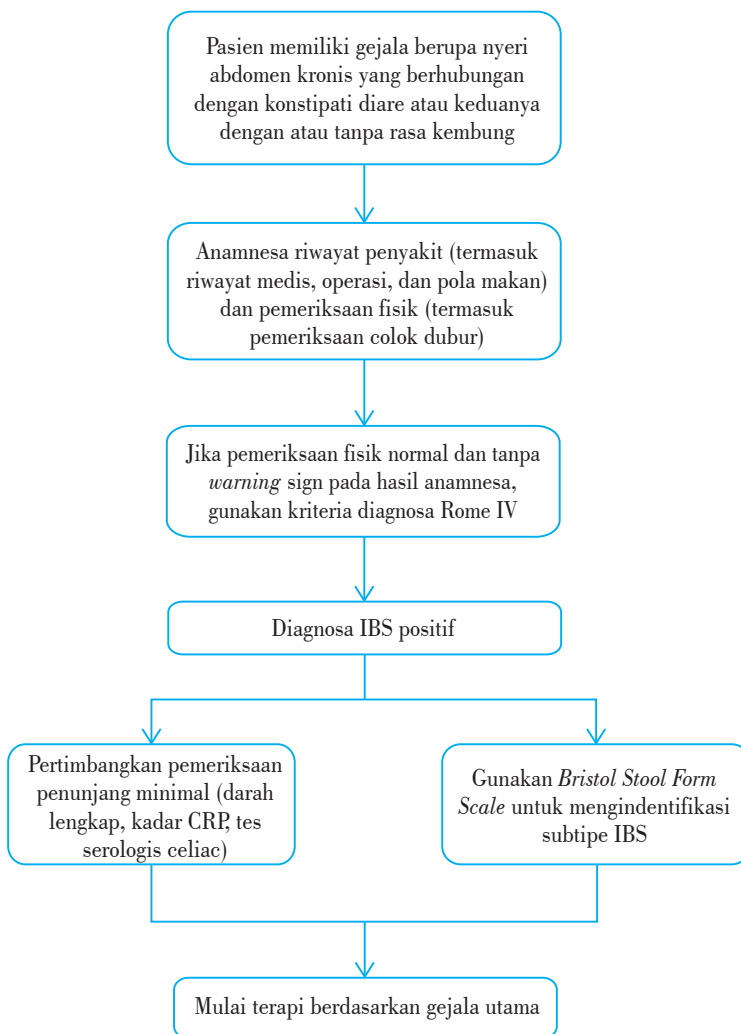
Pasien memiliki gejala berupa nyeri abdomen kronis yang berhubungan dengan konstipati diare atau keduanya dengan atau tanpa rasa kembung

Anamnesa riwayat penyakit (termasuk riwayat medis, operasi, dan pola makan) dan pemeriksaan fisik (termasuk pemeriksaan colok dubur)

Jika pemeriksaan fisik normal dan tanpa *warning* sign pada hasil anamnesa, gunakan kriteria diagnosa Rome IV

Diagnosa IBS positif

Pertimbangkan pemeriksaan penunjang minimal (darah lengkap, kadar CRP, tes serologis celiac)

Gunakan *Bristol Stool Form Scale* untuk mengindentifikasi subtipe IBS

Mulai terapi berdasarkan gejala utama